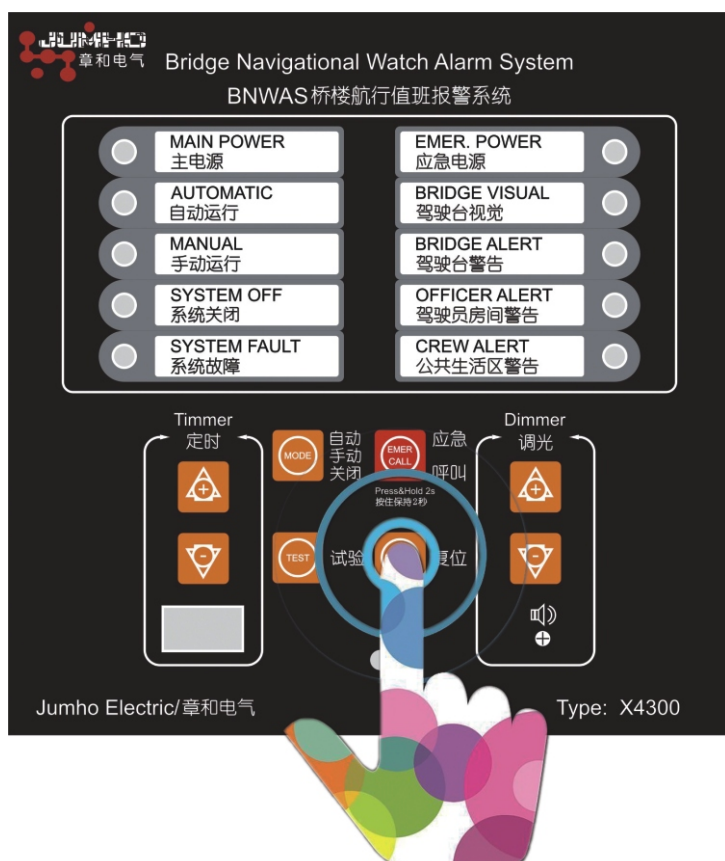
JUMHO
章和电气

Bridge Navigational Watch Alarm System
BNWAS桥楼航行值班报警系统

MAIN POWER
主电源

EMER. POWER
应急电源

AUTOMATIC
自动运行

BRIDGE VISUAL
驾驶台视觉

MANUAL
手动运行

BRIDGE ALERT
驾驶台警告

SYSTEM OFF
系统关闭

OFFICER ALERT
驾驶员房间警告

SYSTEM FAULT
系统故障

CREW ALERT
公共生活区警告

Timmer
定时

MODE
自动
手动
关闭

EMER CALL
应急
呼叫

Dimmer
调光

Press&Hold 2s
按住保持2秒

TEST
试验

复位

Jumho Electric/章和电气

Type: X4300